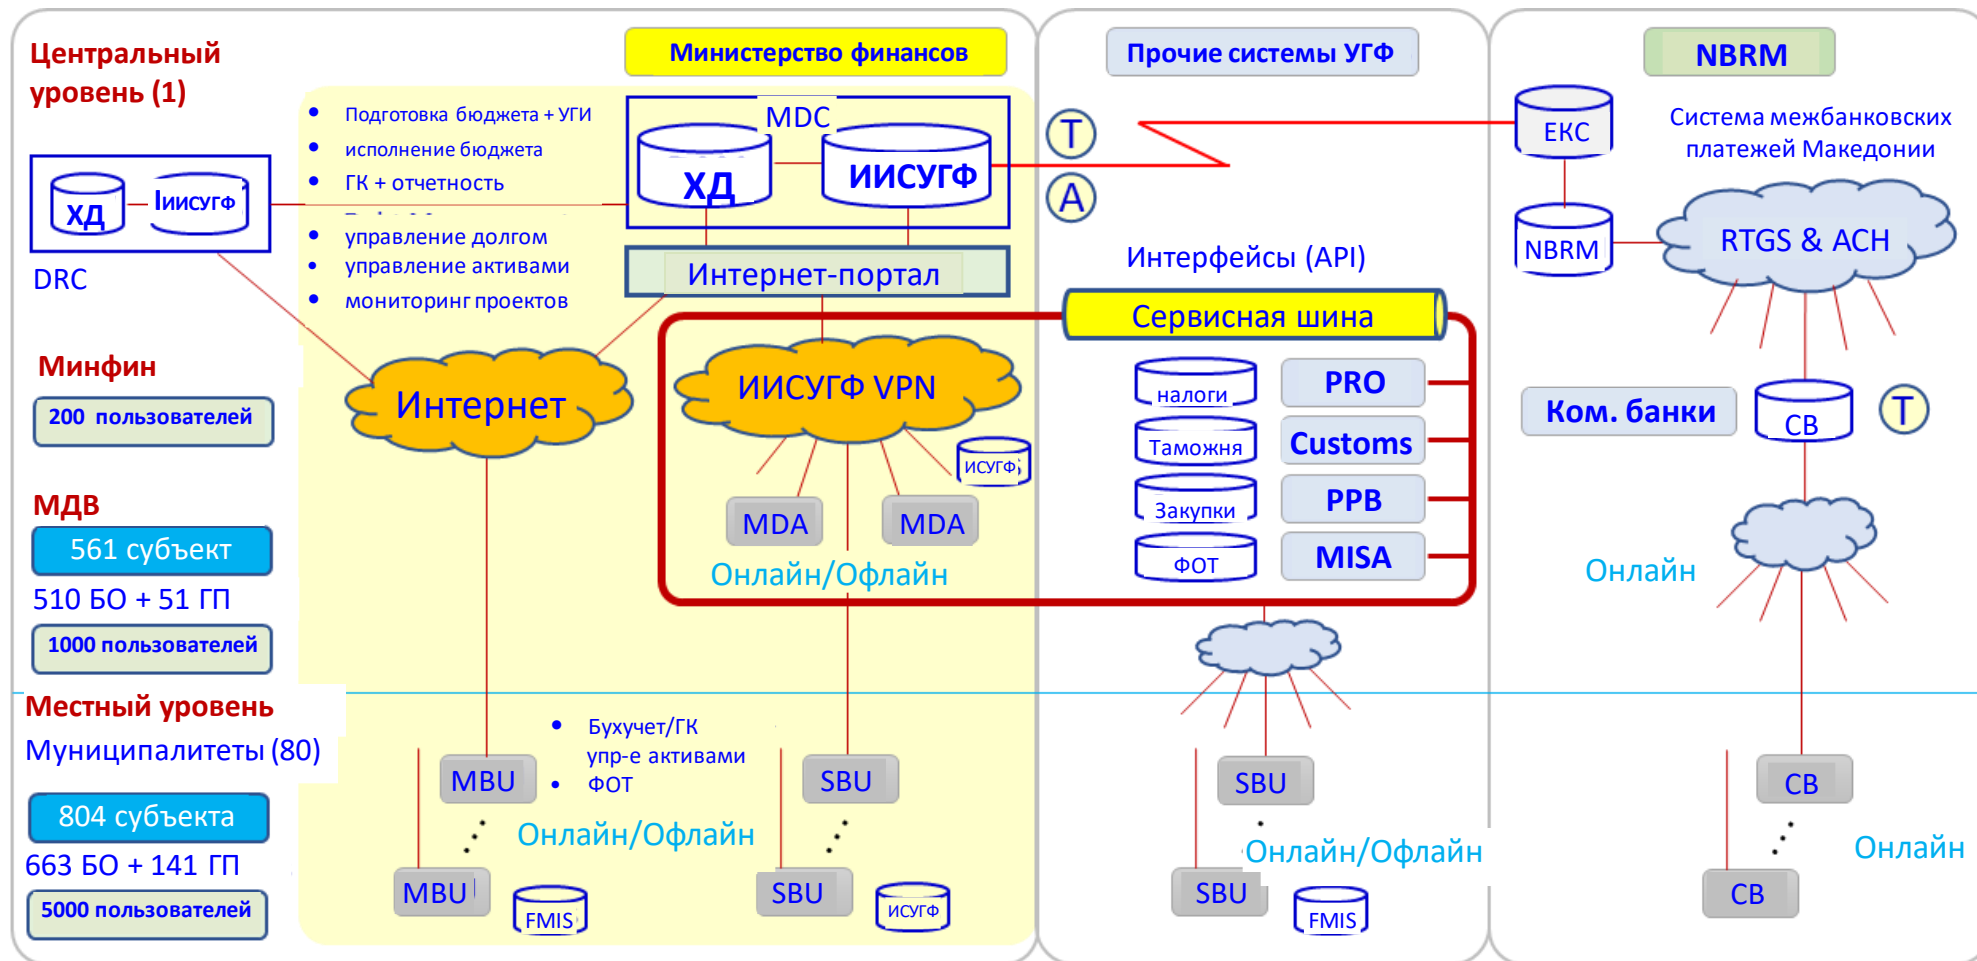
Центральный уровень (1)

Министерство финансов

Прочие системы УГФ

NBRM

• Подготовка бюджета + УГИ
• исполнение бюджета
• ГК + отчетность
• управление долгом
• управление активами
• мониторинг проектов

MDC

ХД

ИИСУГФ

ХД

Іиисугф

DRC

Интернет-портал

T

A

EKC

Система межбанковских платежей Македонии

NBRM

RTGS & ACH

Интерфейсы (API)

Сервисная шина

Минфин

200 пользователей

Интернет

ИИСУГФ VPN

ИСУГФ

MDA

MDA

Онлайн/Офлайн

налоги

Таможня

Закупки

ФОТ

PRO

Customs

PPB

MISA

Ком. банки

CB

T

Онлайн

МДВ

561 субъект

510 БО + 51 ГП

1000 пользователей

Местный уровень

Муниципалитеты (80)

804 субъекта

663 БО + 141 ГП

5000 пользователей

• Бухучет/ГК
упр-е активами
• ФОТ

MBU

MBU

Онлайн/Офлайн

FMIS

SBU

SBU

ИСУГФ

SBU

SBU

Онлайн/Офлайн

FMIS

CB

CB

Онлайн